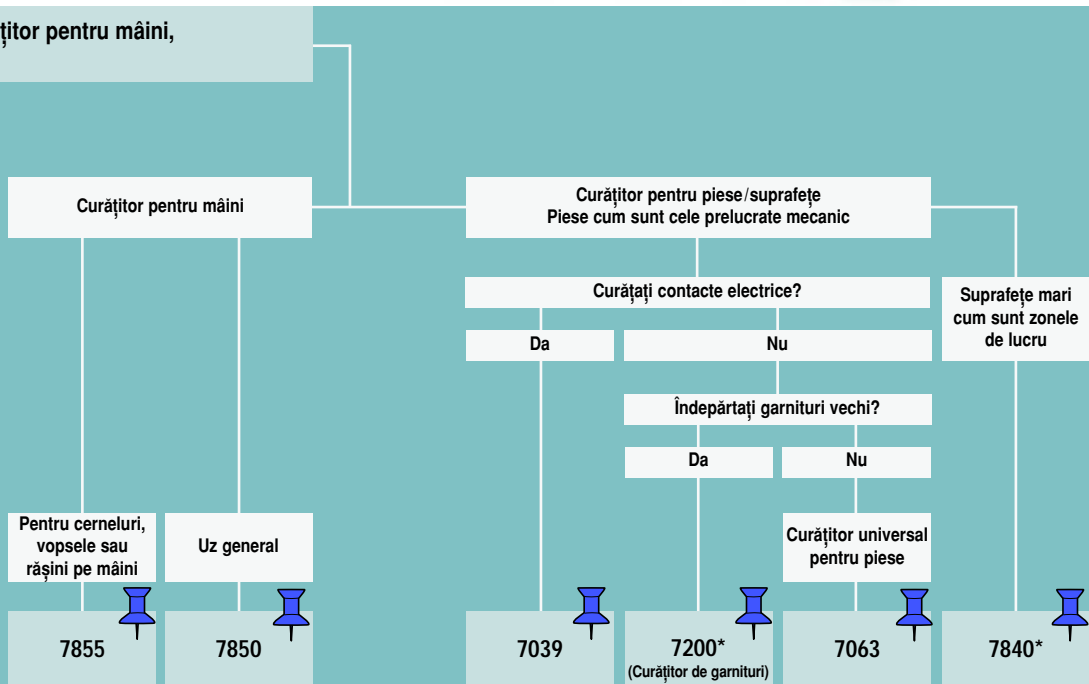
țitor pentru mâini,

Curățitor pentru mâini

Curățitor pentru piese/suprafețe
Piese cum sunt cele prelucrate mecanic

Curățați contacte electrice?

Da

Nu

Suprafețe mari cum sunt zonele de lucru

Îndepărtați garnituri vechi?

Da

Nu

Pentru cerneluri, vopsele sau rășini pe mâini

Uz general

Curățitor universal pentru piese

7855

7850

7039

7200*
(Curățitor de garnituri)

7063

7840*